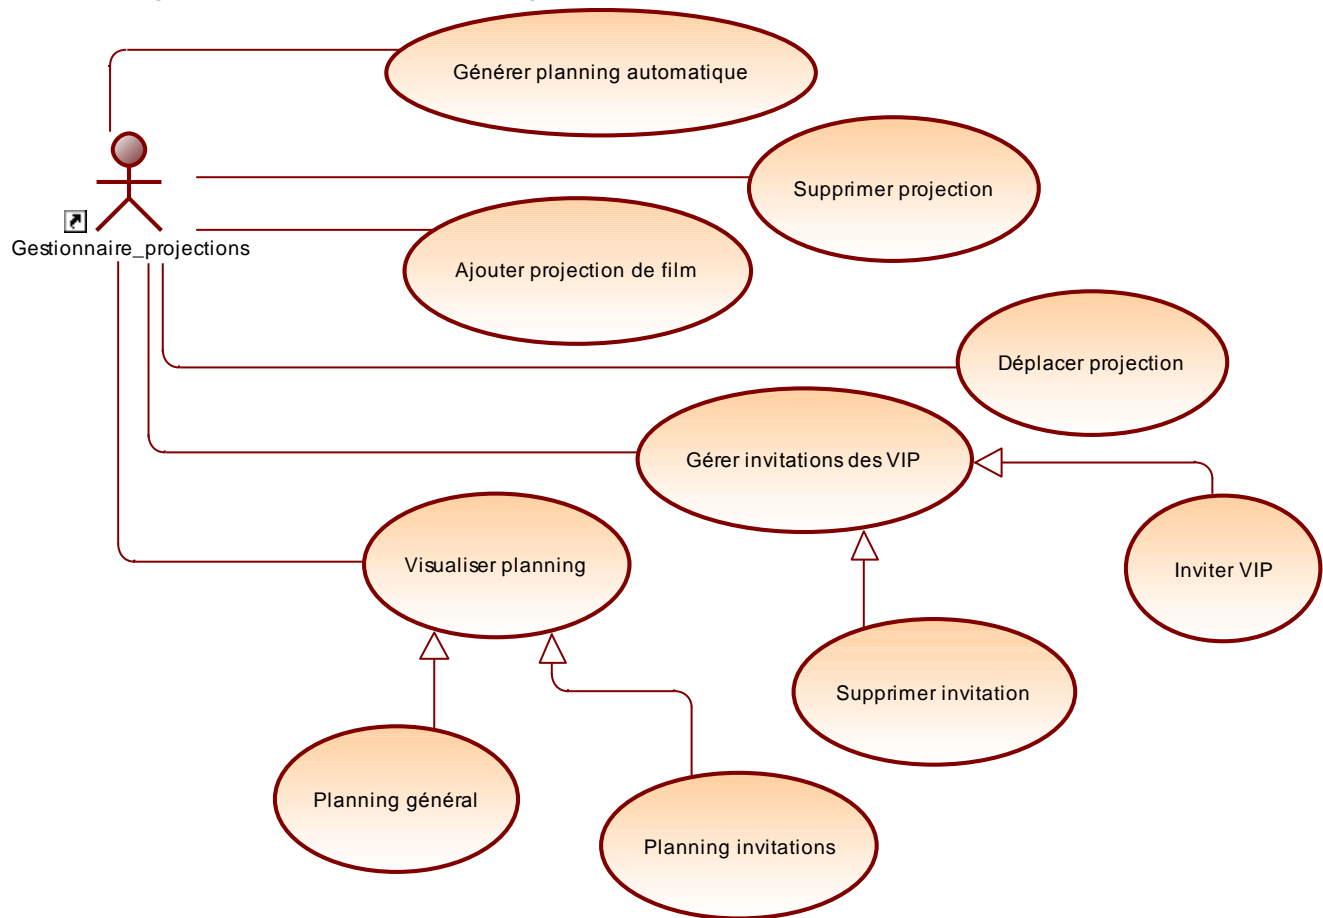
Générer planning automatique

Gestionnaire_projections

Supprimer projection

Ajouter projection de film

Déplacer projection

Gérer invitations des VIP

Inviter VIP

Visualiser planning

Supprimer invitation

Planning général

Planning invitations